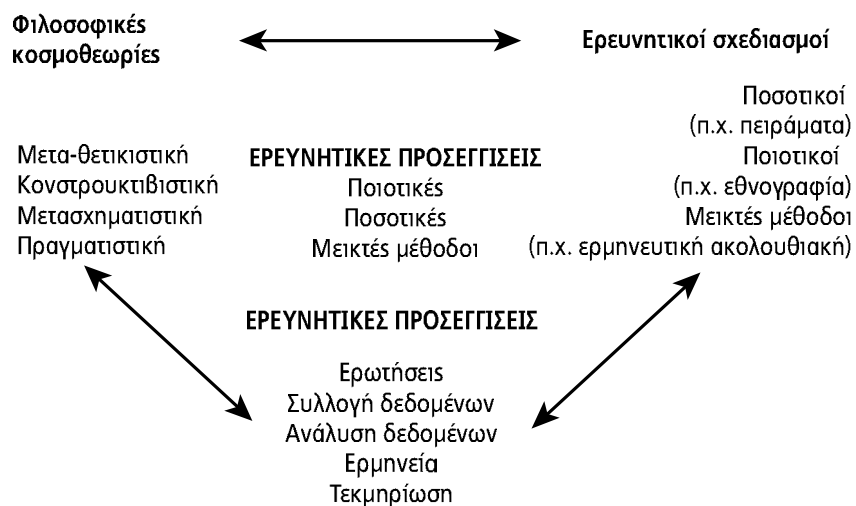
Φιλοσοφικές κοσμοθεωρίες

Ερευνητικοί σχεδιασμοί

Μετα-θετικιστική
Κονστρουκτιβιστική
Μετασχηματιστική
Πραγματιστική

ΕΡΕΥΝΗΤΙΚΕΣ ΠΡΟΣΕΓΓΙΣΕΙΣ
Ποιοτικές
Ποσοτικές
Μεικτές μέθοδοι

Ποσοτικοί
(π.χ. πειράματα)
Ποιοτικοί
(π.χ. εθνογραφία)
Μεικτές μέθοδοι
(π.χ. ερμηνευτική ακολουθιακή)

ΕΡΕΥΝΗΤΙΚΕΣ ΠΡΟΣΕΓΓΙΣΕΙΣ

Ερωτήσεις
Συλλογή δεδομένων
Ανάλυση δεδομένων
Ερμηνεία
Τεκμηρίωση